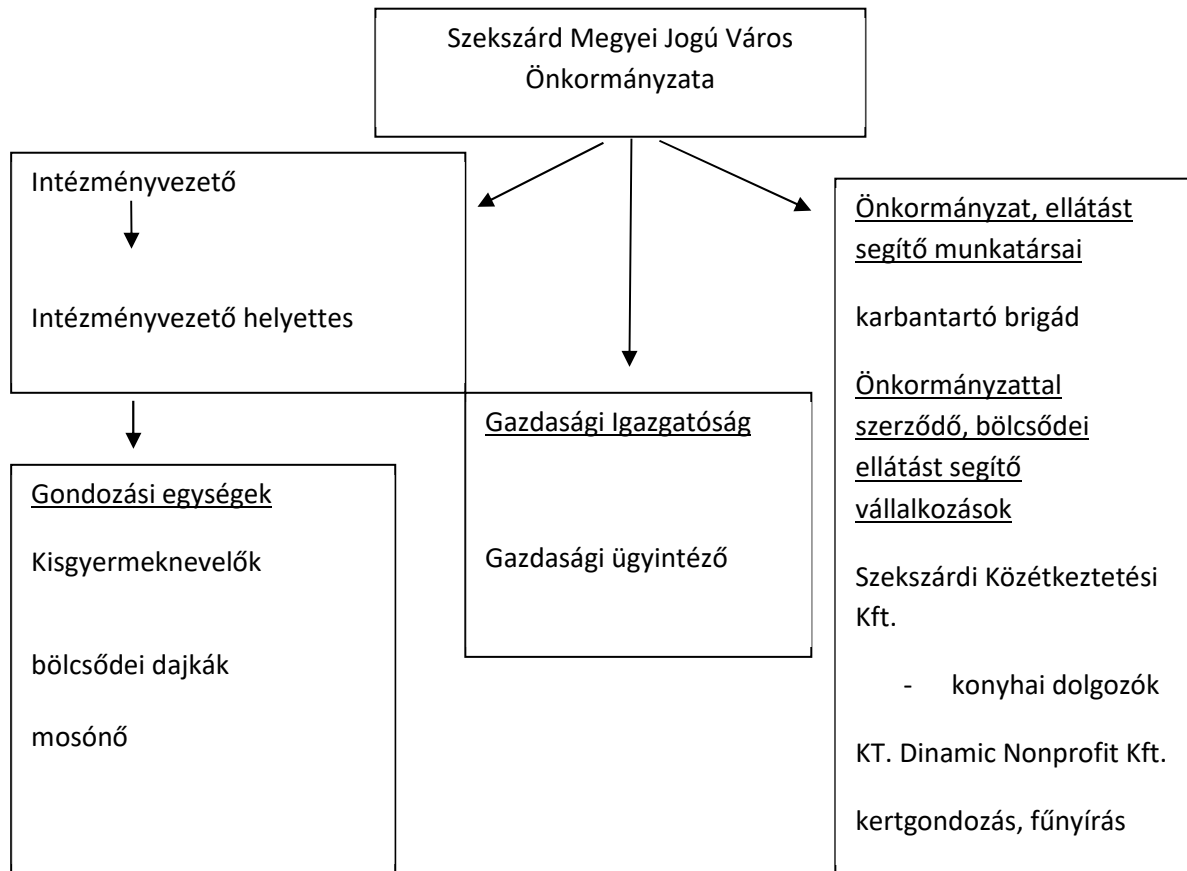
Szekszárd Megyei Jogú Város Önkormányzata

Intézményvezető

Intézményvezető helyettes

Gondozási egységek

Kisgyermeknevelők

bölcsődei dajkák

mosónő

Gazdasági Igazgatóság

Gazdasági ügyintéző

Önkormányzat, ellátást segítő munkatársai

karbantartó brigád

Önkormányzattal szerződő, bölcsődei ellátást segítő vállalkozások

Szekszárdi Közétkeztetési Kft.

- konyhai dolgozók

KT. Dinamic Nonprofit Kft.

kertgondozás, fűnyírás